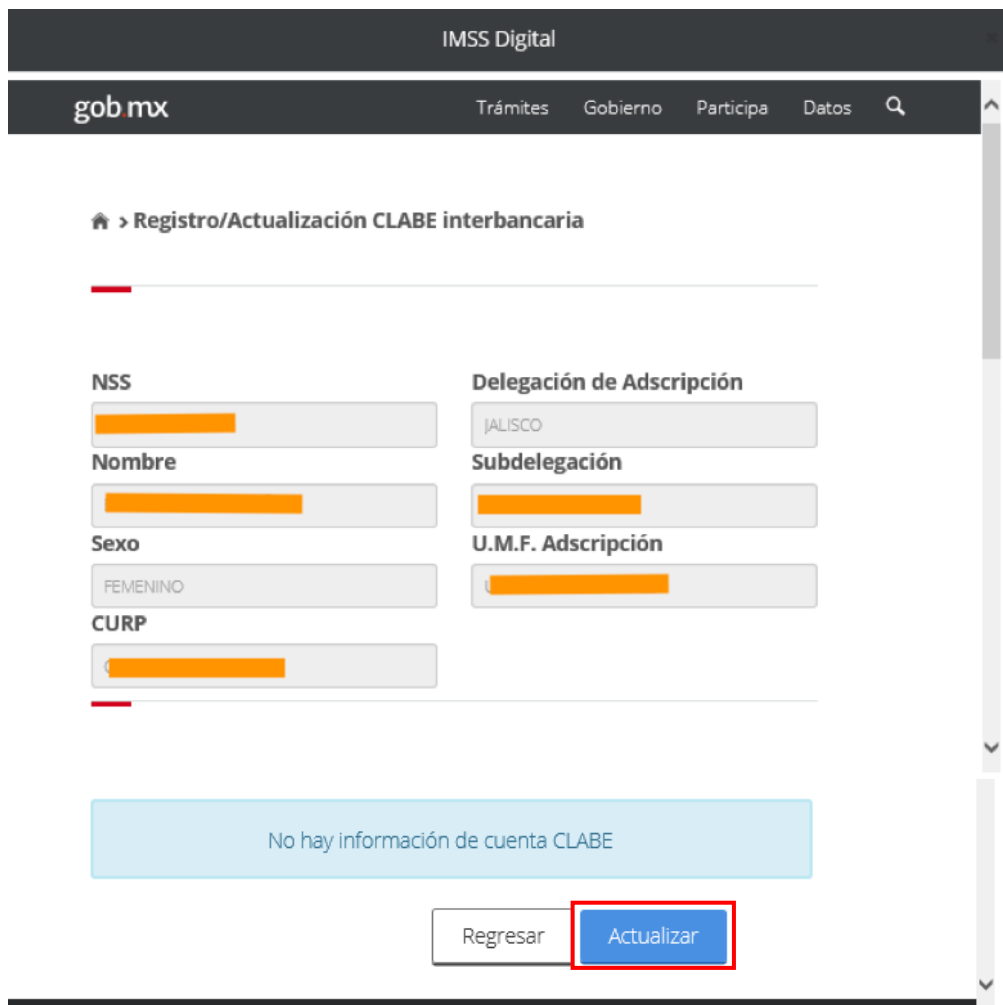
IMSS Digital

gob.mx Trámites Gobierno Participa Datos

> Registro/Actualización CLABE interbancaria

NSS
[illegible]

Delegación de Adscripción
JALISCO

Nombre
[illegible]

Subdelegación
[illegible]

Sexo
FEMENINO

U.M.F. Adscripción
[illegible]

CURP
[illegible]

No hay información de cuenta CLABE

Regresar Actualizar